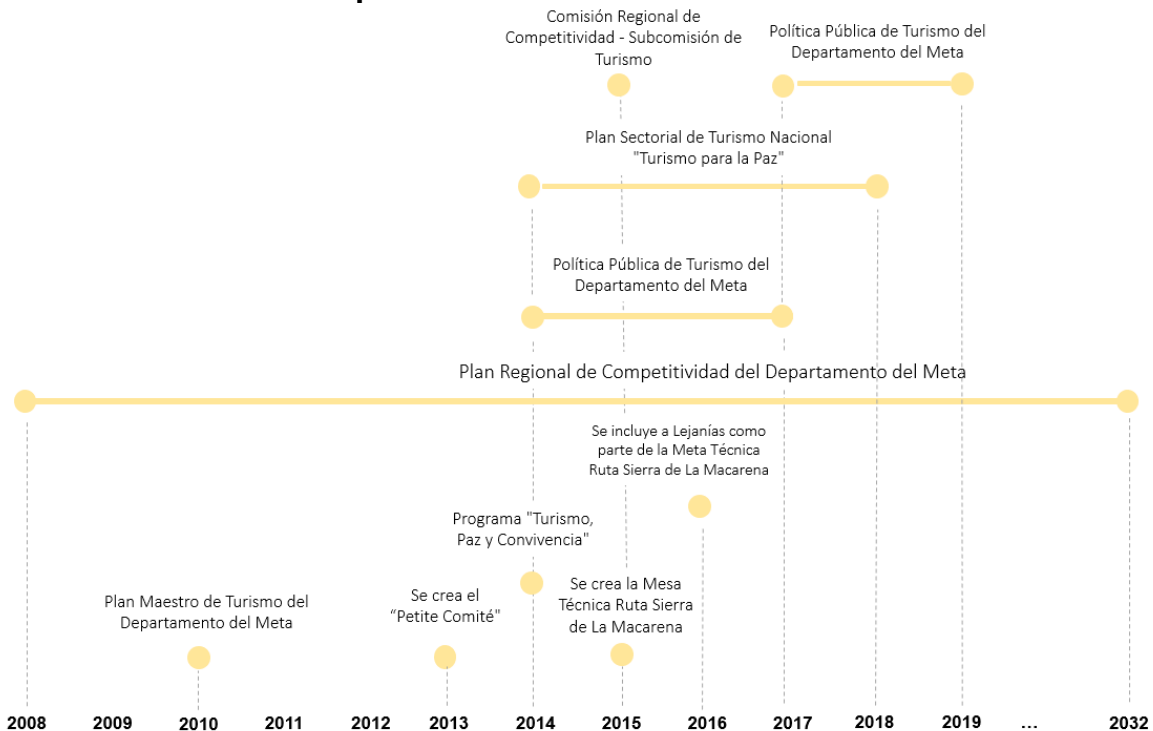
Comisión Regional de Competitividad - Subcomisión de Turismo

Política Pública de Turismo del Departamento del Meta

Plan Sectorial de Turismo Nacional "Turismo para la Paz"

Política Pública de Turismo del Departamento del Meta

Plan Regional de Competitividad del Departamento del Meta

Se incluye a Lejanías como parte de la Meta Técnica Ruta Sierra de La Macarena

Programa "Turismo, Paz y Convivencia"

Se crea la Mesa Técnica Ruta Sierra de La Macarena

Se crea el "Petite Comité"

Plan Maestro de Turismo del Departamento del Meta

2008 2009 2010 2011 2012 2013 2014 2015 2016 2017 2018 2019 ... 2032